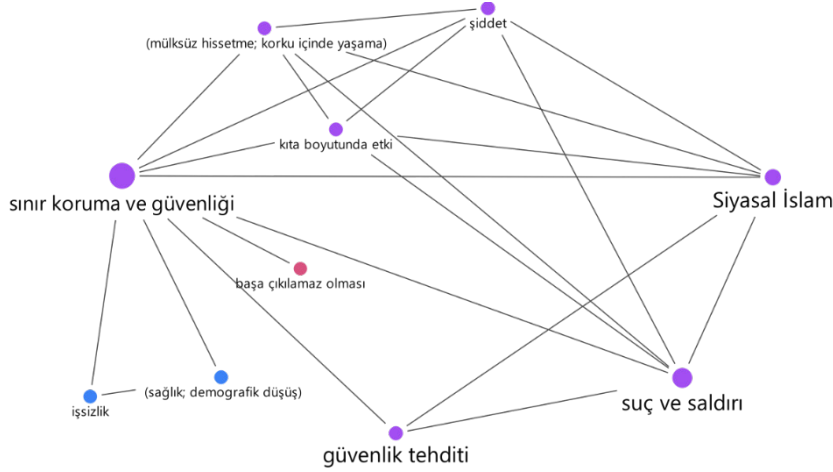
şiddet

(mülksüz hissetme; korku içinde yaşama)

kıta boyutunda etki

sınır koruma ve güvenliği

Siyasal İslam

başa çıkılamaz olması

(sağlık; demografik düşüş)

işsizlik

suç ve saldırı

güvenlik tehditi